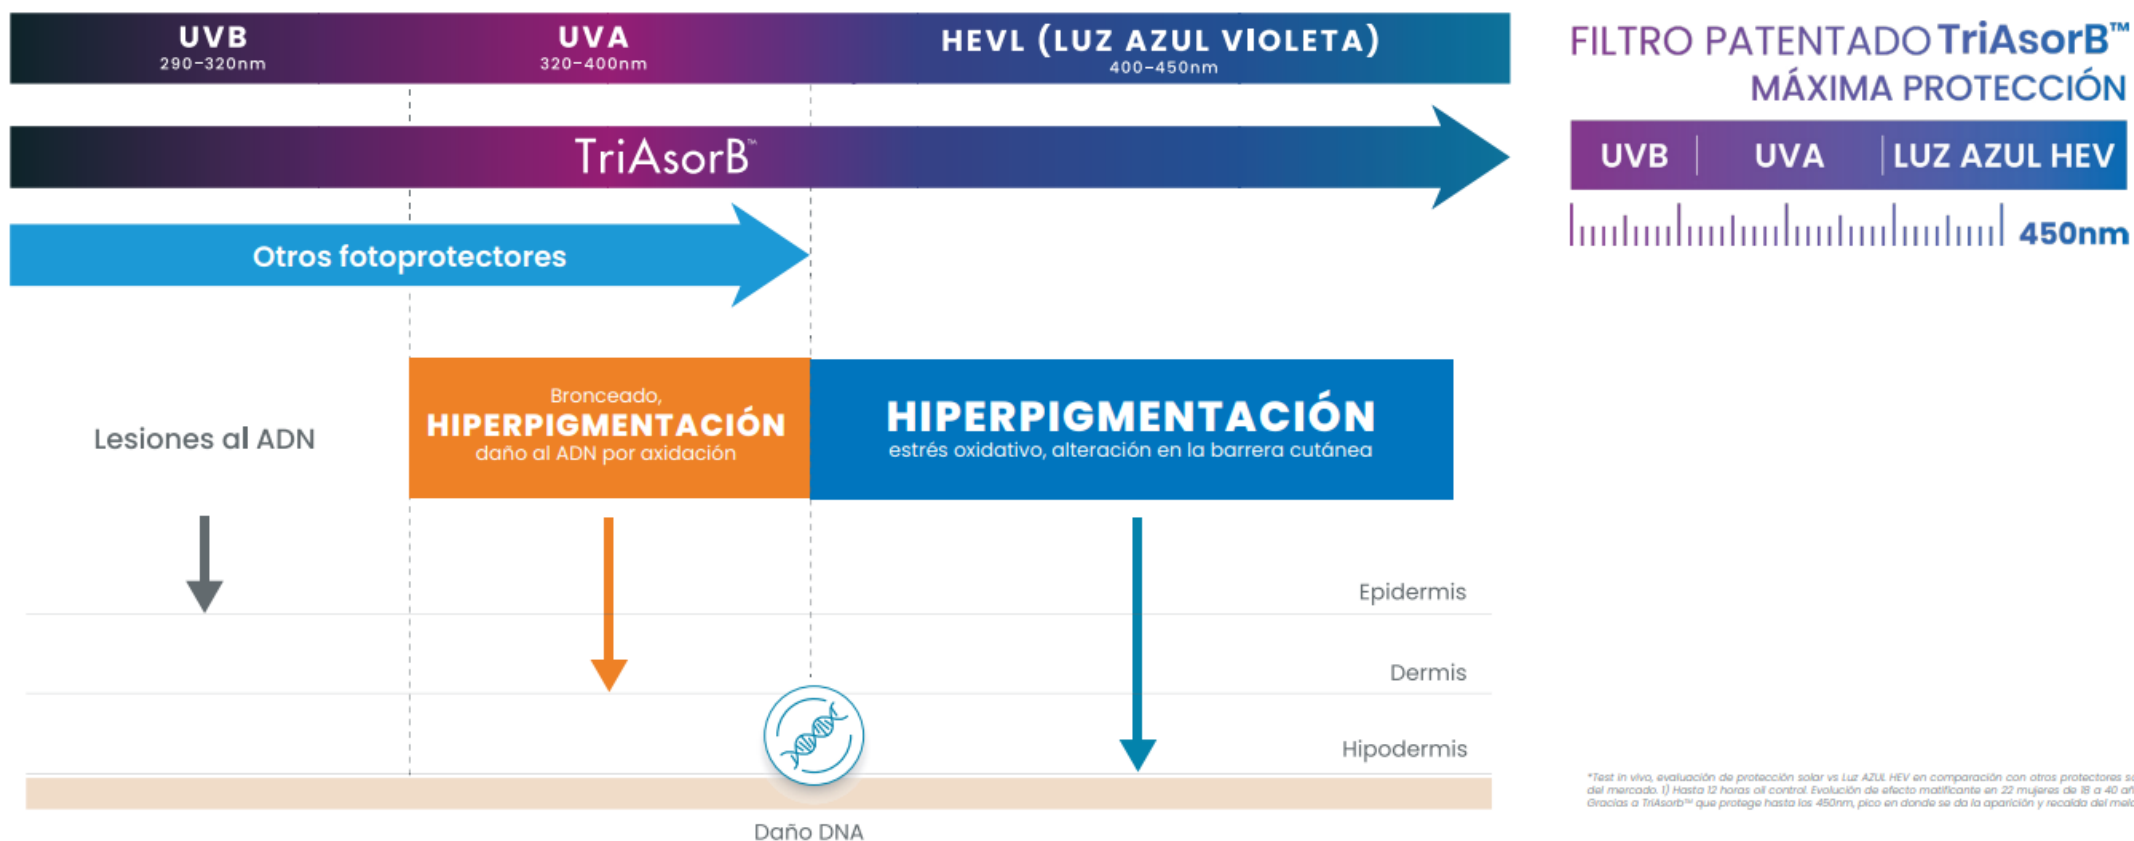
UVB
290-320nm

UVA
320-400nm

HEVL (LUZ AZUL VIOLETA)
400-450nm

FILTRO PATENTADO TriAsorB™
MÁXIMA PROTECCIÓN

TriAsorB™

UVB | UVA | LUZ AZUL HEV

450nm

Otros fotoprotectores

Lesiones al ADN

Bronceado,
HIPERPIGMENTACIÓN
daño al ADN por oxidación

HIPERPIGMENTACIÓN
estrés oxidativo, alteración en la barrera cutánea

Epidermis

Dermis

Hipodermis

Daño DNA

*Test in vivo, evaluación de protección solar vs Luz AZUL HEV en comparación con otros protectores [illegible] del mercado. 1) Hasta 12 horas all control. Evolución de efecto matificante en 22 mujeres de 18 a 40 a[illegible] Gracias a TriAsorb™ que protege hasta los 450nm, pico en donde se da la aparición y recaída del mel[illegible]